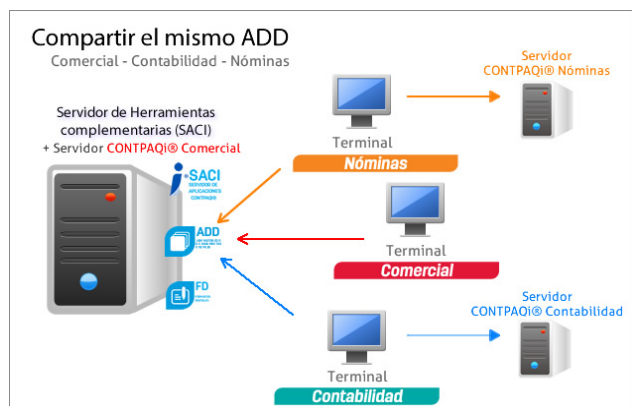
Compartir el mismo ADD
Comercial - Contabilidad - Nóminas

Servidor de Herramientas complementarias (SACI)
+ Servidor CONTPAQi® Comercial

SACI
SERVIDOR DE APLICACIONES CONTPAQi

ADD
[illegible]

FD
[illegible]

Terminal
Nóminas

Servidor
CONTPAQi® Nóminas

Terminal
Comercial

Terminal
Contabilidad

Servidor
CONTPAQi® Contabilidad